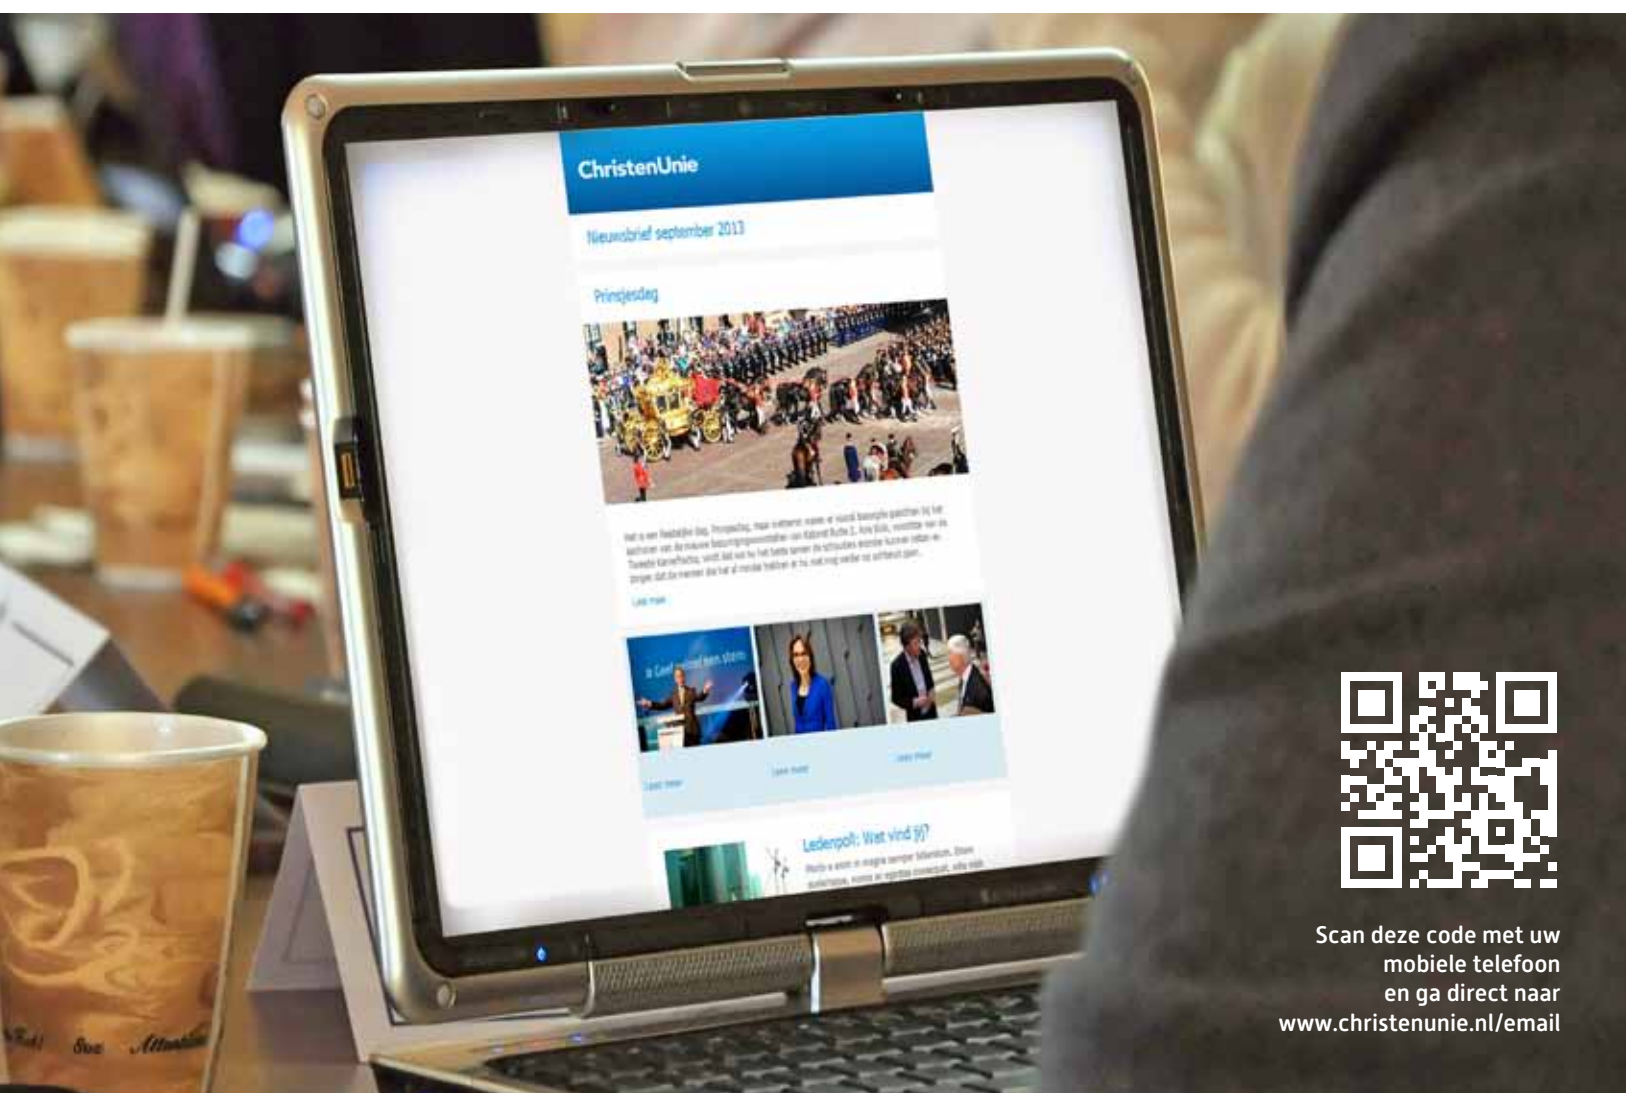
ChristenUnie

Nieuwsbrief september 2013

Prinsjesdag

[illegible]

Lees meer

Geef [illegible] een stem

Lees meer

Lees meer

Lees meer

Ledenpoll: Wat vind jij?

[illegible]

Scan deze code met uw mobiele telefoon en ga direct naar www.christenunie.nl/email